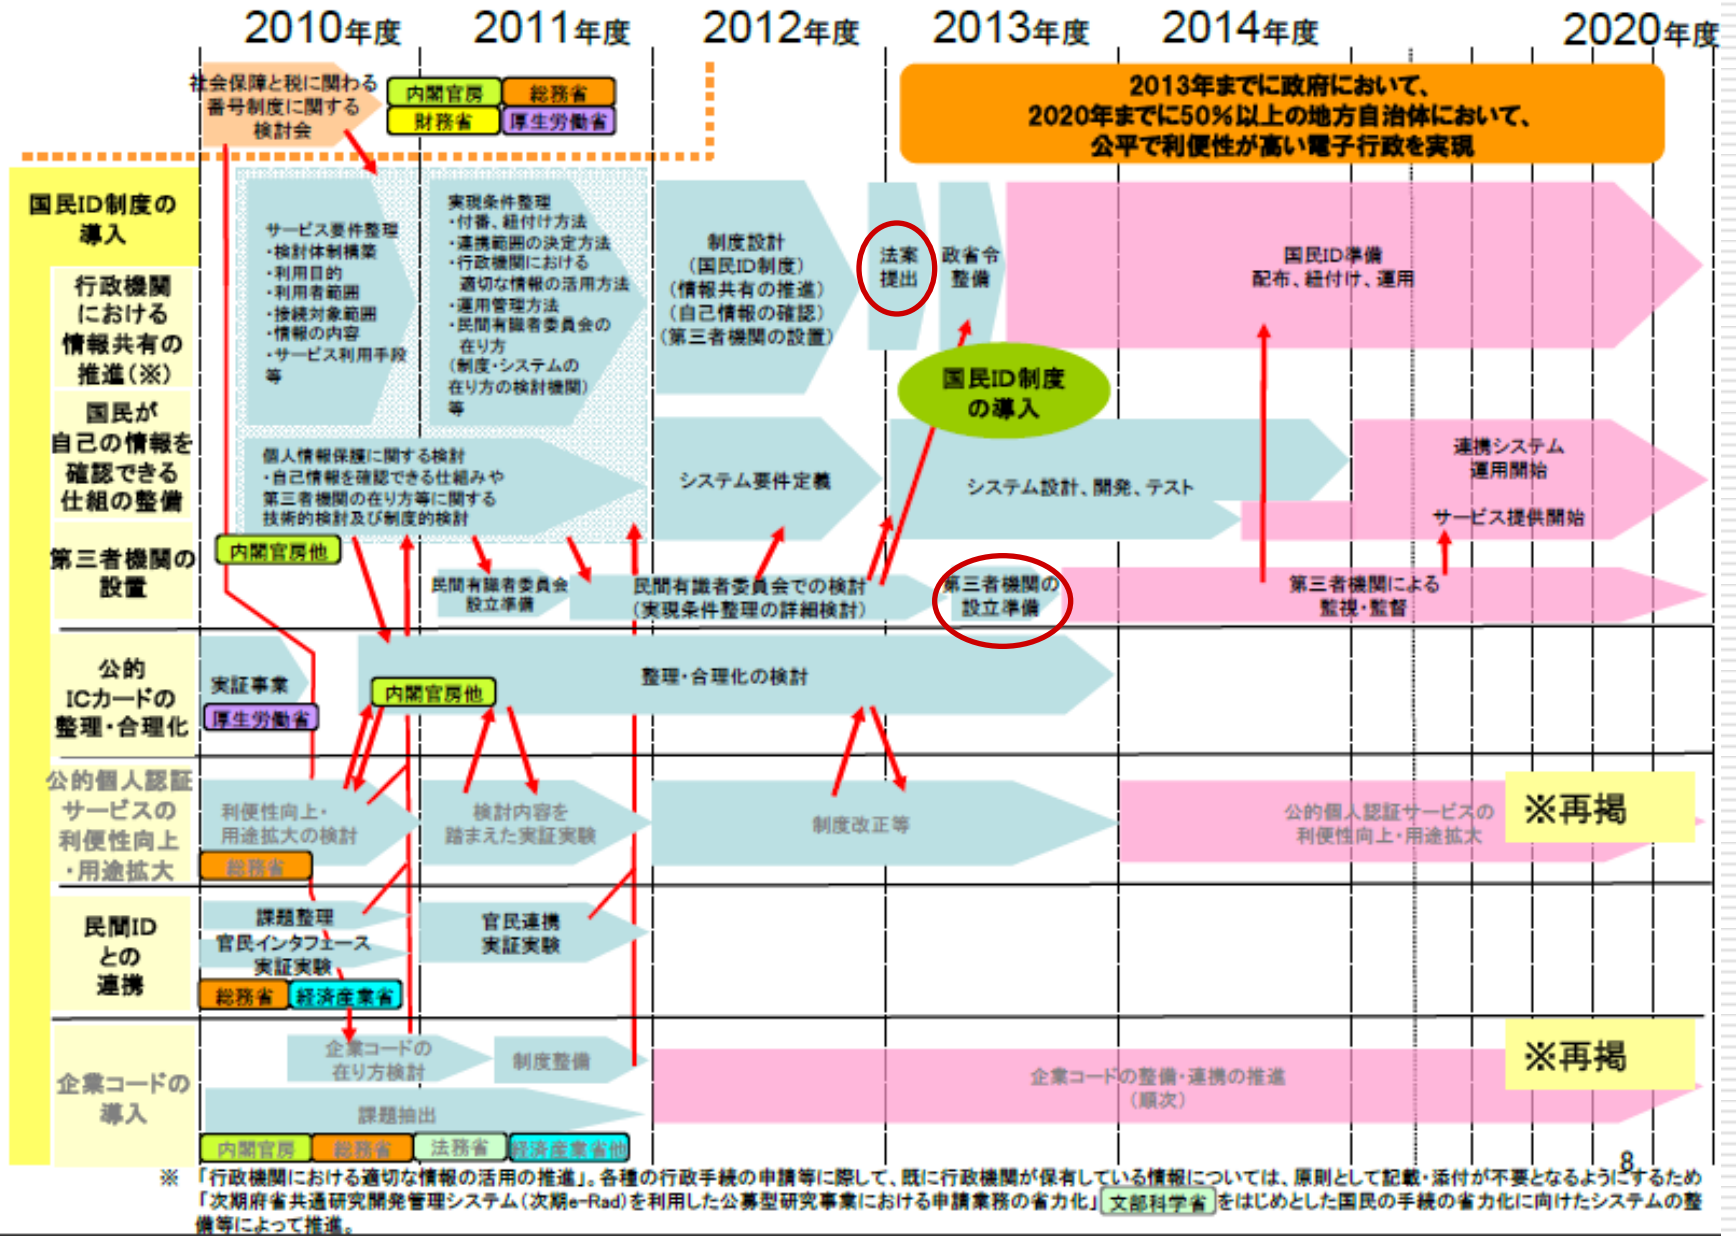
2010年度 2011年度 2012年度 2013年度 2014年度 2020年度

社会保障と税に関わる番号制度に関する検討会

内閣官房 総務省 財務省 厚生労働省

2013年までに政府において、2020年までに50%以上の地方自治体において、公平で利便性が高い電子行政を実現

国民ID制度の導入

行政機関における情報共有の推進（※）

国民が自己の情報を確認できる仕組の整備

第三者機関の設置

サービス要件整理
・検討体制構築
・利用目的
・利用者範囲
・接続対象範囲
・情報の内容
・サービス利用手段
等

実現条件整理
・付番、紐付け方法
・連携範囲の決定方法
・行政機関における適切な情報の活用方法
・運用管理方法
・民間有識者委員会の在り方
（制度・システムの在り方の検討機関）
等

制度設計
（国民ID制度）
（情報共有の推進）
（自己情報の確認）
（第三者機関の設置）

法案提出

政省令整備

国民ID準備
配布、紐付け、運用

国民ID制度の導入

個人情報保護に関する検討
・自己情報を確認できる仕組みや第三者機関の在り方等に関する技術的検討及び制度的検討

システム要件定義

システム設計、開発、テスト

連携システム運用開始

サービス提供開始

内閣官房他

民間有識者委員会設立準備

民間有識者委員会での検討
（実現条件整理の詳細検討）

第三者機関の設立準備

第三者機関による監視・監督

公的ICカードの整理・合理化

実証事業

厚生労働省

内閣官房他

整理・合理化の検討

公的個人認証サービスの利便性向上・用途拡大

利便性向上・用途拡大の検討

総務省

検討内容を踏まえた実証実験

制度改正等

公的個人認証サービスの利便性向上・用途拡大

※再掲

民間IDとの連携

課題整理
官民インタフェース実証実験

総務省 経済産業省

官民連携実証実験

企業コードの導入

企業コードの在り方検討

制度整備

課題抽出

企業コードの整備・連携の推進（順次）

※再掲

内閣官房 総務省 法務省 経済産業省他

8

※ 「行政機関における適切な情報の活用の推進」。各種の行政手続の申請等に際して、既に行政機関が保有している情報については、原則として記載・添付が不要となるようにするため「次期府省共通研究開発管理システム（次期e-Rad）を利用した公募型研究事業における申請業務の省力化」文部科学省をはじめとした国民の手続の省力化に向けたシステムの整備等によって推進。